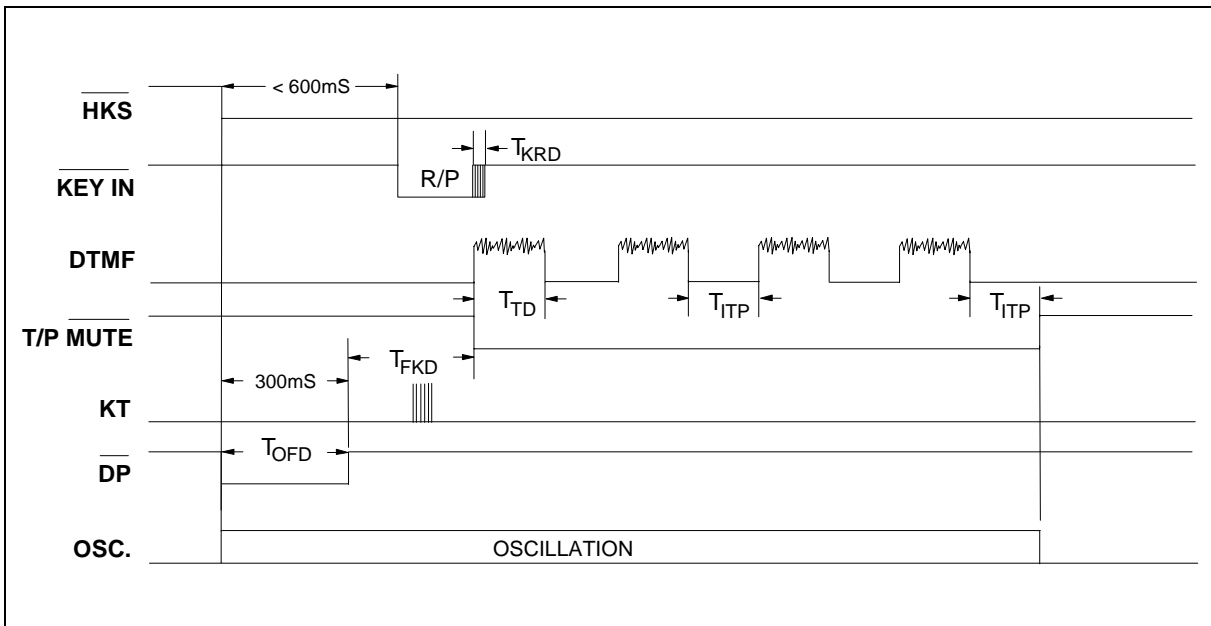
< 600mS

$\overline{\text{HKS}}$

$T_{KRD}$

$\overline{\text{KEY IN}}$

R/P

DTMF

$T_{TD}$

$T_{ITP}$

$T_{ITP}$

T/P $\overline{\text{MUTE}}$

$T_{FKD}$

300mS

KT

$T_{OFD}$

$\overline{\text{DP}}$

OSC.

OSCILLATION